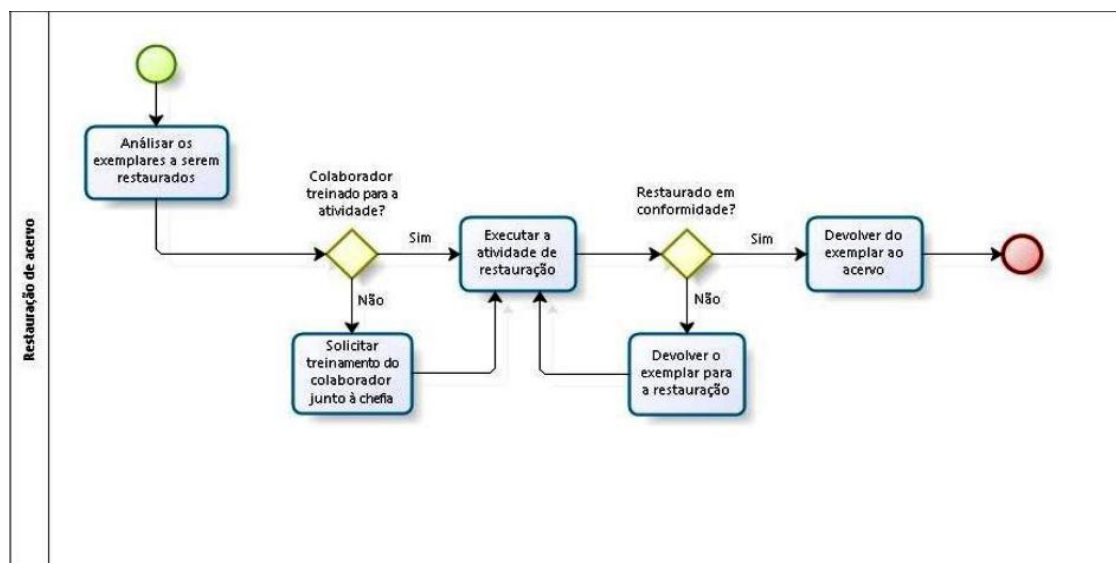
Restauração de acervo

Análisar os exemplares a serem restaurados

Colaborador treinado para a atividade?

Sim

Não

Solicitar treinamento do colaborador junto à chefia

Executar a atividade de restauração

Restaurado em conformidade?

Sim

Não

Devolver o exemplar para a restauração

Devolver do exemplar ao acervo